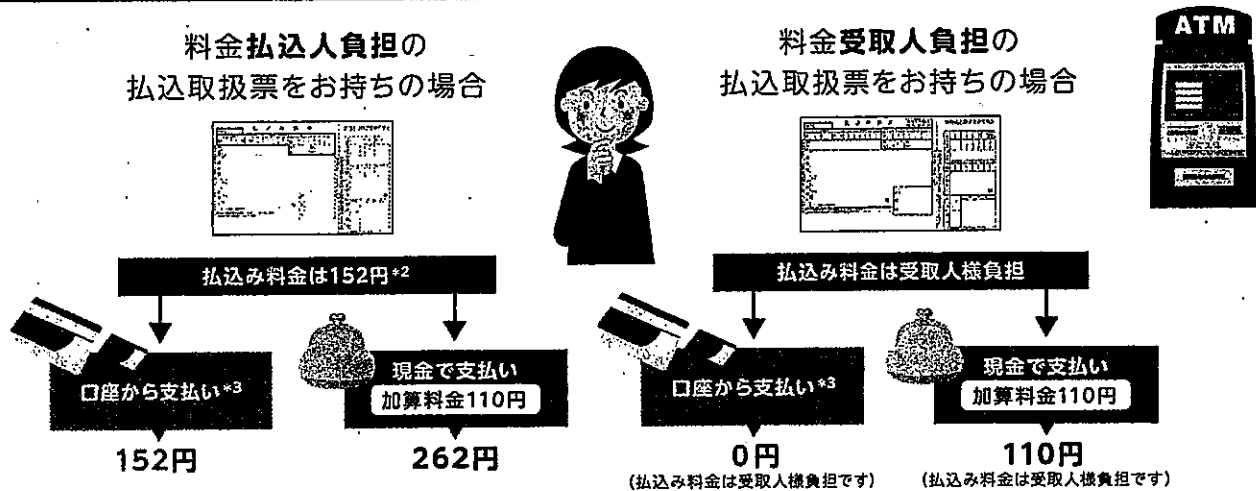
料金払込人負担の
払込取扱票をお持ちの場合

料金受取人負担の
払込取扱票をお持ちの場合

ATM

払込み料金は152円 *2

口座から支払い *3

152円

現金で支払い
加算料金110円

262円

払込み料金は受取人様負担

口座から支払い *3

0円
(払込み料金は受取人様負担です)

現金で支払い
加算料金110円

110円
(払込み料金は受取人様負担です)